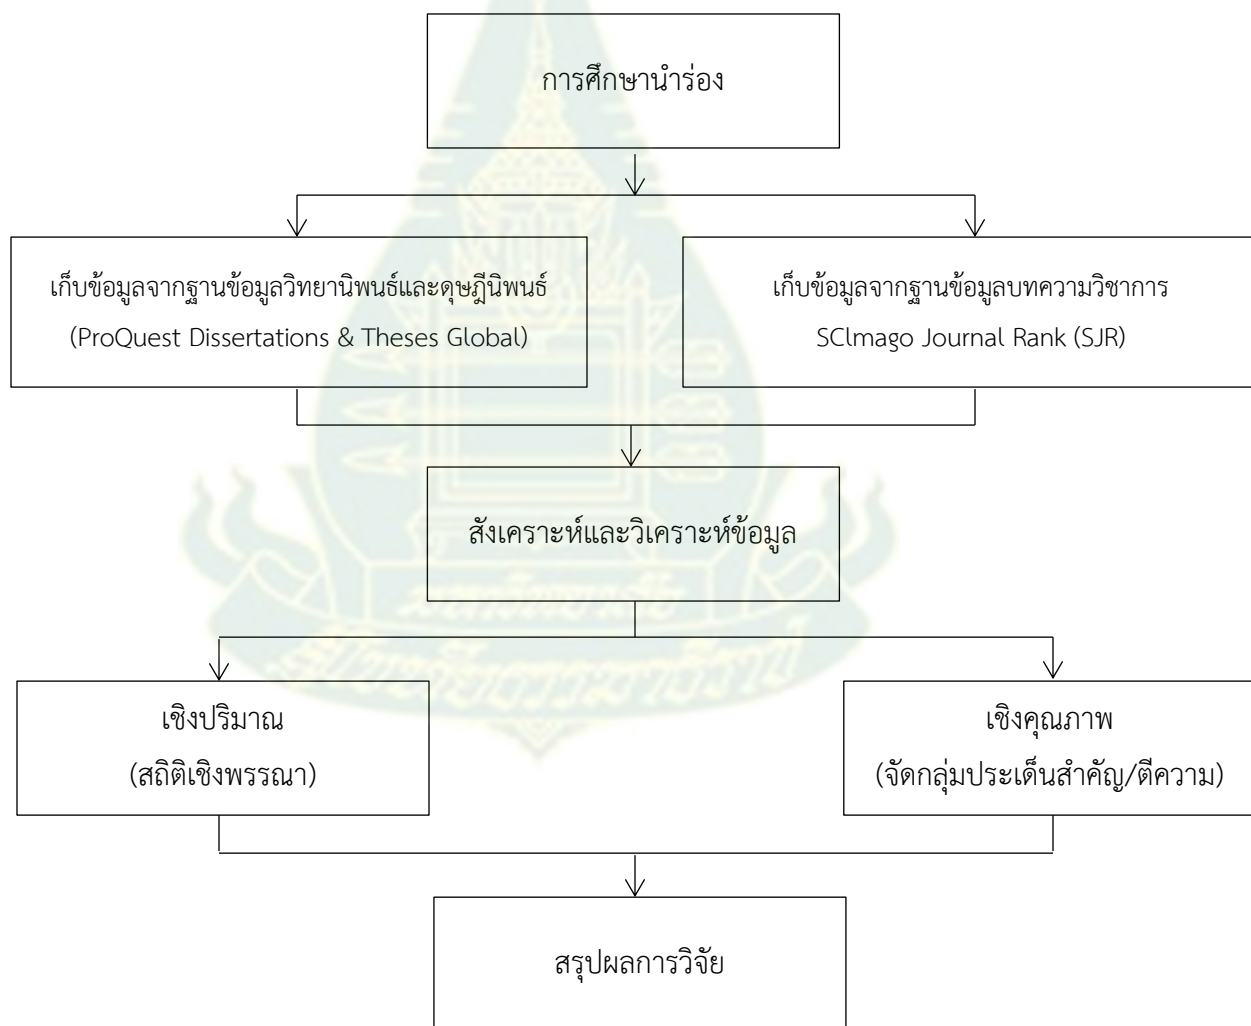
การศึกษานำร่อง

เก็บข้อมูลจากฐานข้อมูลวิทยานิพนธ์และดุษฎีนิพนธ์
(ProQuest Dissertations & Theses Global)

เก็บข้อมูลจากฐานข้อมูลบทความวิชาการ
SClmago Journal Rank (SJR)

สังเคราะห์และวิเคราะห์ข้อมูล

เชิงปริมาณ
(สถิติเชิงพรรณา)

เชิงคุณภาพ
(จัดกลุ่มประเด็นสำคัญ/ตีความ)

สรุปผลการวิจัย